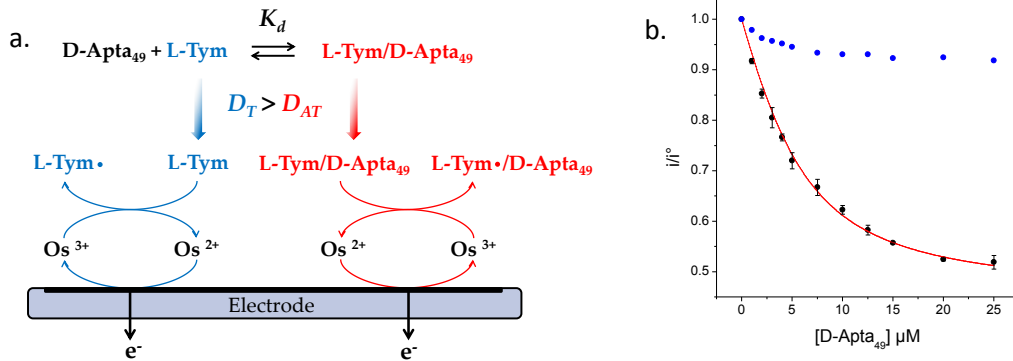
a.

D-Apta$_{49}$ + L-Tym $\underset{}{\overset{K_d}{\rightleftharpoons}}$ L-Tym/D-Apta$_{49}$

$D_T > D_{AT}$

L-Tym• L-Tym L-Tym/D-Apta$_{49}$ L-Tym•/D-Apta$_{49}$

Os $^{3+}$ Os $^{2+}$ Os $^{2+}$ Os $^{3+}$

Electrode

e$^-$ e$^-$

b.

i/i°

1.0
0.9
0.8
0.7
0.6
0.5

0 5 10 15 20 25

[D-Apta$_{49}$] µM